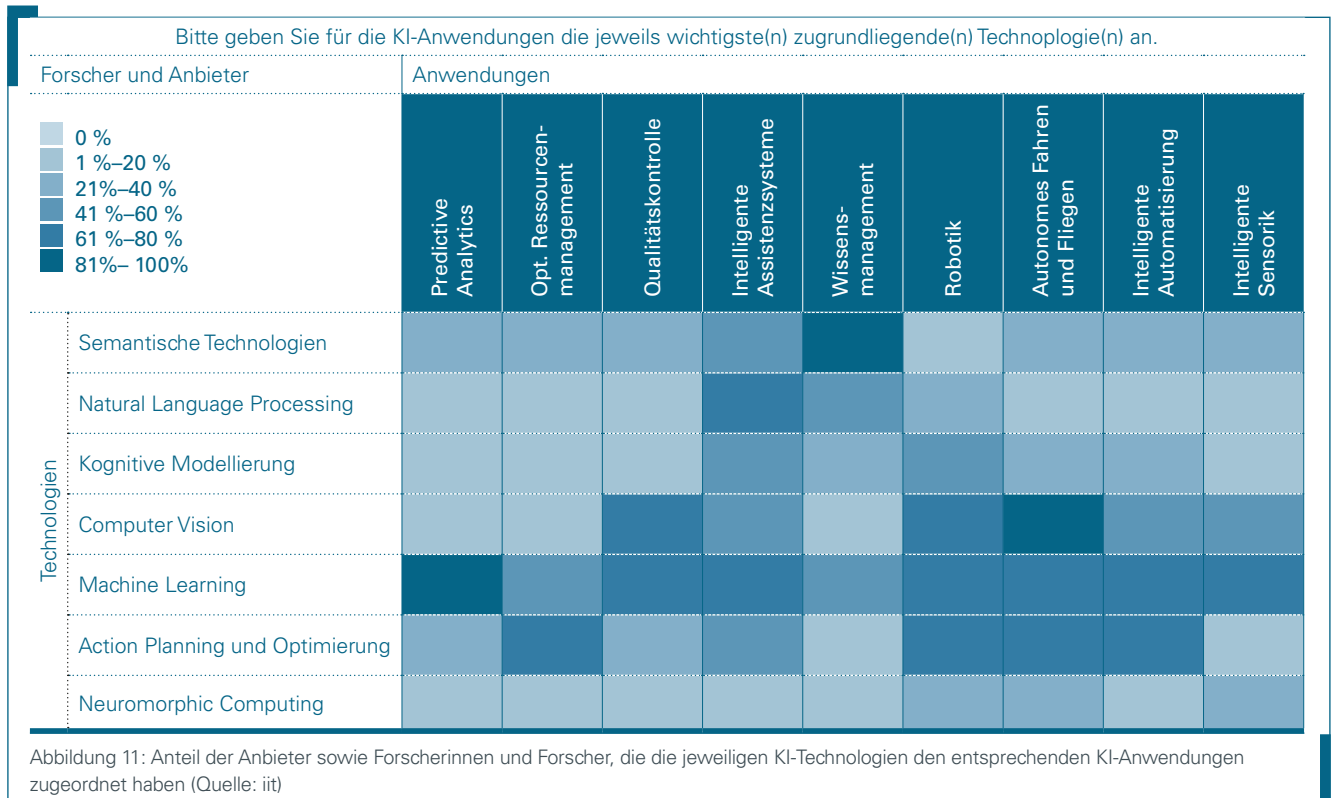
Bitte geben Sie für die KI-Anwendungen die jeweils wichtigste(n) zugrundliegende(n) Technoplogie(n) an.

| Forscher und Anbieter | Predictive Analytics | Opt. Ressourcen-management | Qualitätskontrolle | Intelligente Assistenzsysteme | Wissens-management | Robotik | Autonomes Fahren und Fliegen | Intelligente Automatisierung | Intelligente Sensorik |
|---|---|---|---|---|---|---|---|---|---|
| Semantische Technologien | | | | | | | | | |
| Natural Language Processing | | | | | | | | | |
| Kognitive Modellierung | | | | | | | | | |
| Computer Vision | | | | | | | | | |
| Machine Learning | | | | | | | | | |
| Action Planning und Optimierung | | | | | | | | | |
| Neuromorphic Computing | | | | | | | | | |

Anwendungen

Technologien

0 %
1 %–20 %
21%–40 %
41 %–60 %
61 %–80 %
81%– 100%

Abbildung 11: Anteil der Anbieter sowie Forscherinnen und Forscher, die die jeweiligen KI-Technologien den entsprechenden KI-Anwendungen zugeordnet haben (Quelle: iit)